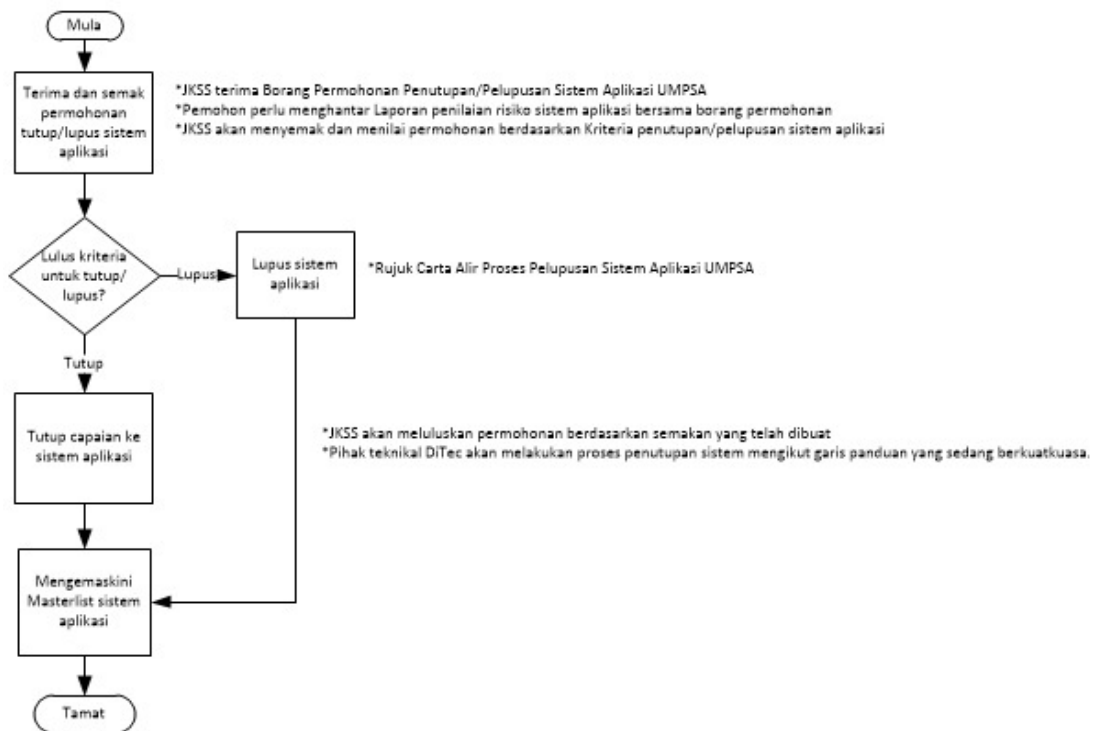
Mula

Terima dan semak permohonan tutup/lupus sistem aplikasi

*JKSS terima Borang Permohonan Penutupan/Pelupusan Sistem Aplikasi UMPSA
*Pemohon perlu menghantar Laporan penilaian risiko sistem aplikasi bersama borang permohonan
*JKSS akan menyemak dan menilai permohonan berdasarkan Kriteria penutupan/pelupusan sistem aplikasi

Lulus kriteria untuk tutup/ lupus?

Lupus

Lupus sistem aplikasi

*Rujuk Carta Alir Proses Pelupusan Sistem Aplikasi UMPSA

Tutup

Tutup capaian ke sistem aplikasi

*JKSS akan meluluskan permohonan berdasarkan semakan yang telah dibuat
*Pihak teknikal DiTec akan melakukan proses penutupan sistem mengikut garis panduan yang sedang berkuatkuasa.

Mengemaskini Masterlist sistem aplikasi

Tamat